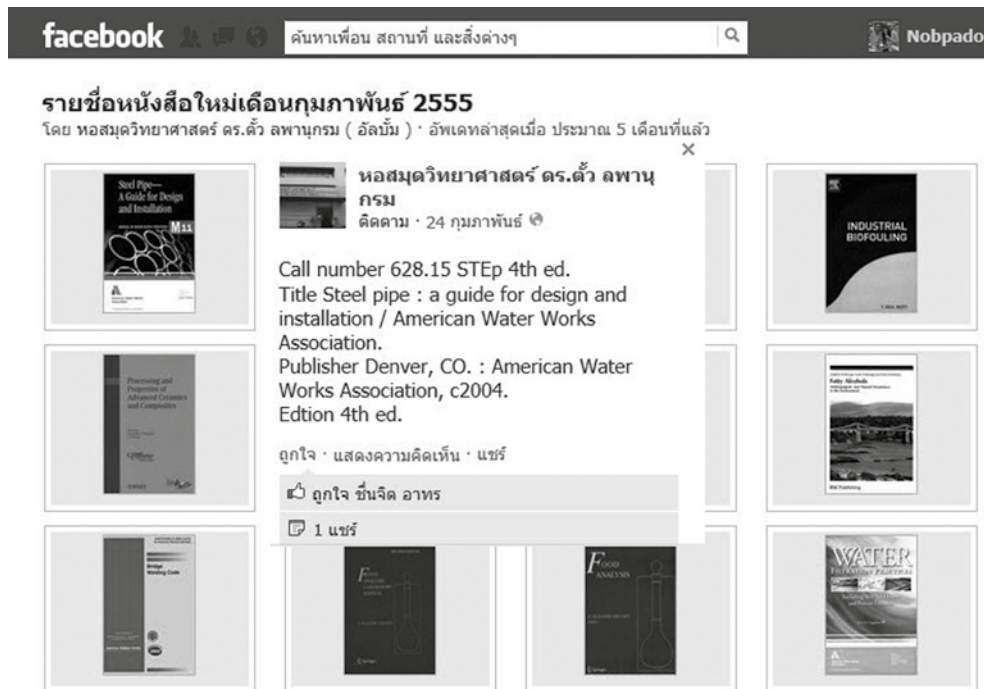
facebook

ค้นหาเพื่อน สถานที่ และสิ่งต่างๆ

Nobpado

รายชื่อหนังสือใหม่เดือนกุมภาพันธ์ 2555
โดย หอสมุดวิทยาศาสตร์ ดร.ตั้ว ลพานุกรม ( อัลบั้ม ) · อัพเดทล่าสุดเมื่อ ประมาณ 5 เดือนที่แล้ว

Steel Pipe— A Guide for Design and Installation M11

INDUSTRIAL BIOFOULING

หอสมุดวิทยาศาสตร์ ดร.ตั้ว ลพานุกรม
ติดตาม · 24 กุมภาพันธ์

Call number 628.15 STEp 4th ed.
Title Steel pipe : a guide for design and installation / American Water Works Association.
Publisher Denver, CO. : American Water Works Association, c2004.
Edtion 4th ed.

ถูกใจ · แสดงความคิดเห็น · แชร์

ถูกใจ ชื่นจิต อาทร

1 แชร์

Processing and Properties of Advanced Ceramics and Composites

Fatty Alcohols

Bridge Welding Code

FOOD ANALYSIS

WATER